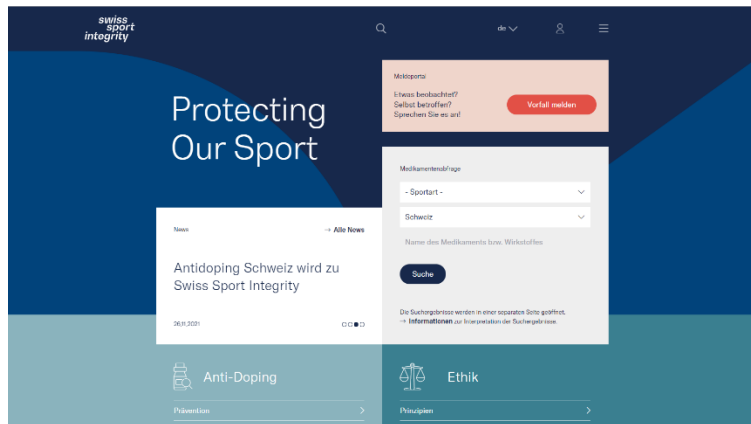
swiss sport integrity

de

Protecting Our Sport

Meldeportal

Etwas beobachtet? Selbst betroffen? Sprechen Sie es an!

Vorfall melden

Medikamentenabfrage

- Sportart -

Schweiz

Name des Medikaments bzw. Wirkstoffes

Suche

Die Suchergebnisse werden in einer separaten Seite geöffnet.

→ Informationen zur Interpretation der Suchergebnisse.

News

→ Alle News

Antidoping Schweiz wird zu Swiss Sport Integrity

26.11.2021

Anti-Doping

Prävention

Ethik

Prinzipien